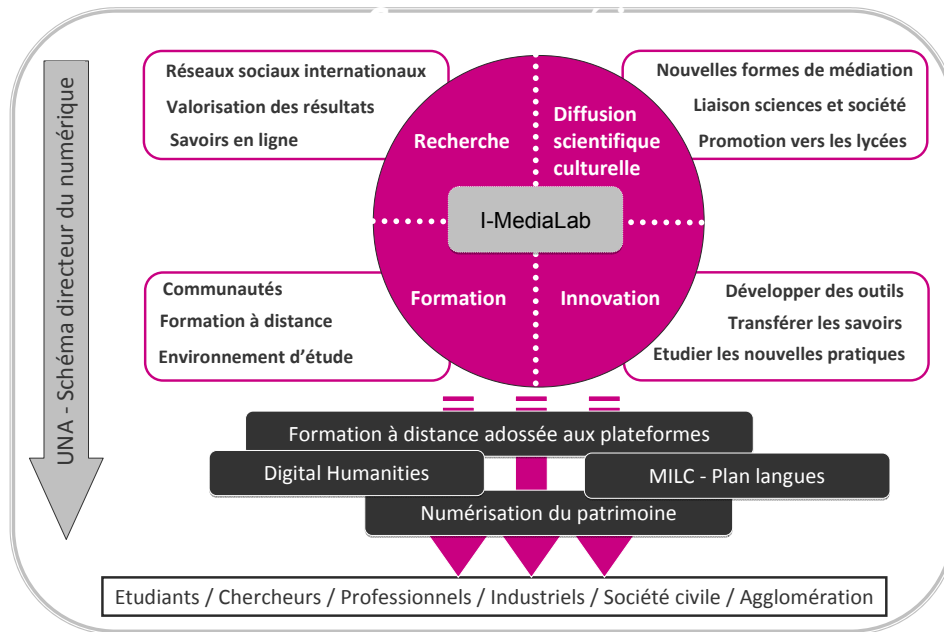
UNA - Schéma directeur du numérique

Réseaux sociaux internationaux
Valorisation des résultats
Savoirs en ligne

Nouvelles formes de médiation
Liaison sciences et société
Promotion vers les lycées

Recherche

Diffusion scientifique culturelle

I-MediaLab

Formation

Innovation

Communautés
Formation à distance
Environnement d'étude

Développer des outils
Transférer les savoirs
Etudier les nouvelles pratiques

Formation à distance adossée aux plateformes

Digital Humanities

MILC - Plan langues

Numérisation du patrimoine

Etudiants / Chercheurs / Professionnels / Industriels / Société civile / Agglomération